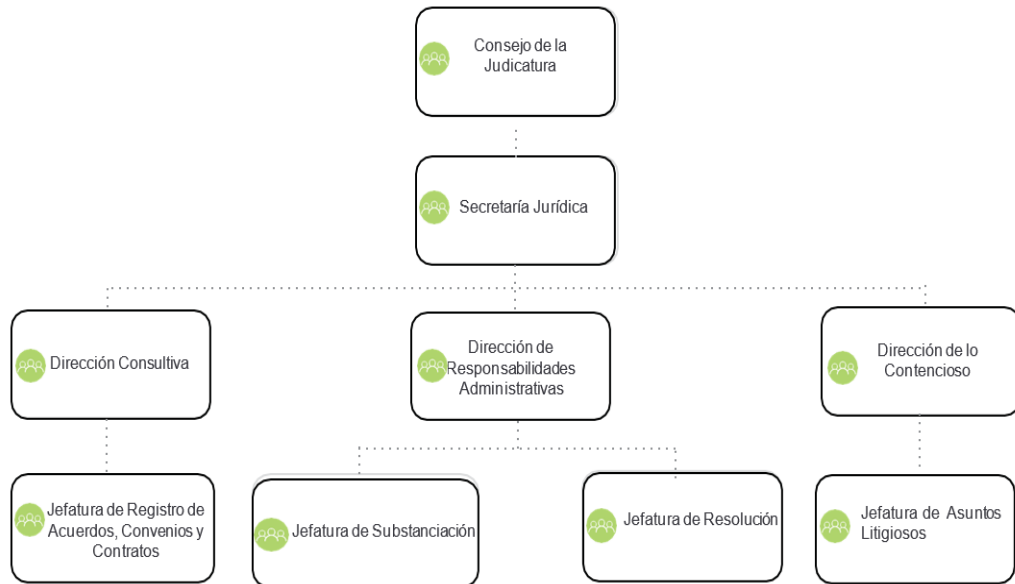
Consejo de la Judicatura

Secretaría Jurídica

Dirección Consultiva

Dirección de Responsabilidades Administrativas

Dirección de lo Contencioso

Jefatura de Registro de Acuerdos, Convenios y Contratos

Jefatura de Substanciación

Jefatura de Resolución

Jefatura de Asuntos Litigiosos